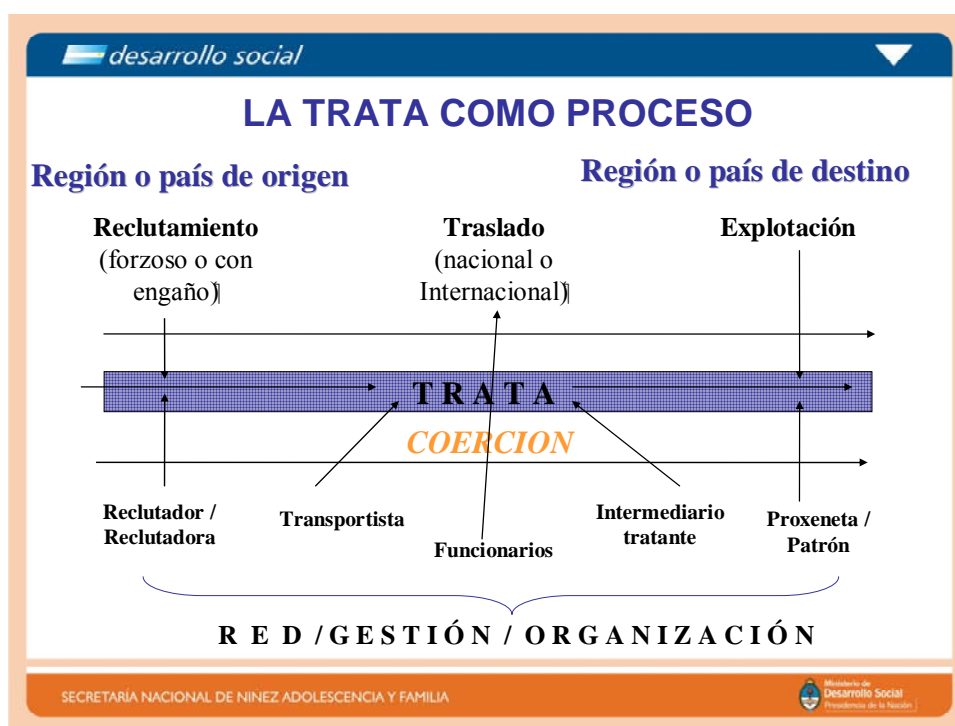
desarrollo social

LA TRATA COMO PROCESO

Región o país de origen

Región o país de destino

Reclutamiento (forzoso o con engaño)

Traslado (nacional o Internacional)

Explotación

T R A T A

COERCION

Reclutador / Reclutadora

Transportista

Funcionarios

Intermediario tratante

Proxeneta / Patrón

R E D / G E S T I Ó N / O R G A N I Z A C I Ó N

SECRETARÍA NACIONAL DE NINEZ ADOLESCENCIA Y FAMILIA

Ministerio de Desarrollo Social Presidencia de la Nación